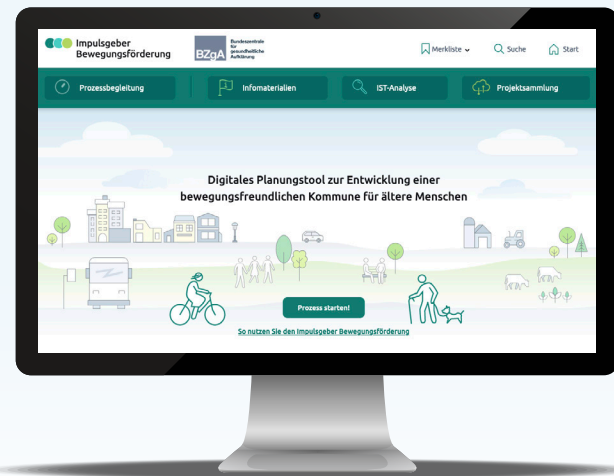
Impulsgeber Bewegungsförderung

BZgA Bundeszentrale für gesundheitliche Aufklärung

Merkliste

Suche

Start

Prozessbegleitung

Infomaterialien

IST-Analyse

Projektsammlung

Digitales Planungstool zur Entwicklung einer bewegungsfreundlichen Kommune für ältere Menschen

Prozess starten!

So nutzen Sie den Impulsgeber Bewegungsförderung